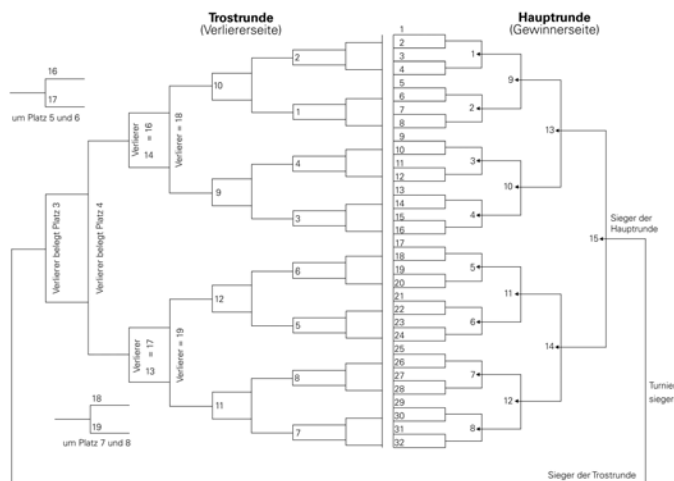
Trostrunde
(Verliererseite)

Hauptrunde
(Gewinnerseite)

16
17
um Platz 5 und 6

Verlierer = 16
14
Verlierer = 18

Verlierer belegt Platz 3
Verlierer belegt Platz 4

Verlierer = 17
13
Verlierer = 19

18
19
um Platz 7 und 8

2
10
1
4
9
3
6
12
5
8
11
7

1
2
3
4
5
6
7
8
9
10
11
12
13
14
15
16
17
18
19
20
21
22
23
24
25
26
27
28
29
30
31
32

1
9
2
13
3
10
4
15
5
11
6
14
7
12
8

Sieger der Hauptrunde

Turnie
sieger

Sieger der Trostrunde